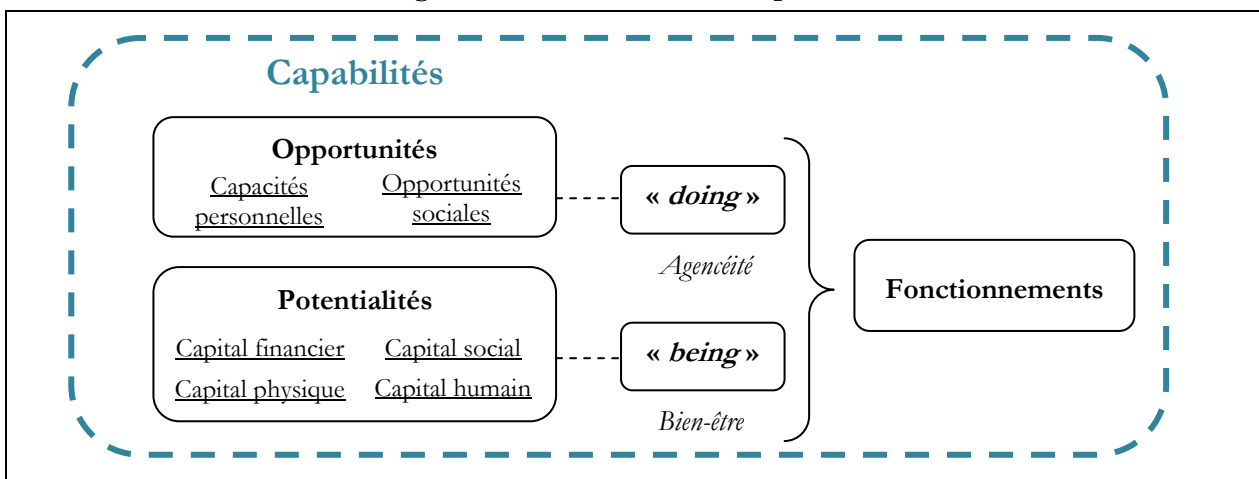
Capabilités

Opportunités

Capacités personnelles

Opportunités sociales

« doing »

Agencéité

Potentialités

Capital financier

Capital social

Capital physique

Capital humain

« being »

Bien-être

Fonctionnements